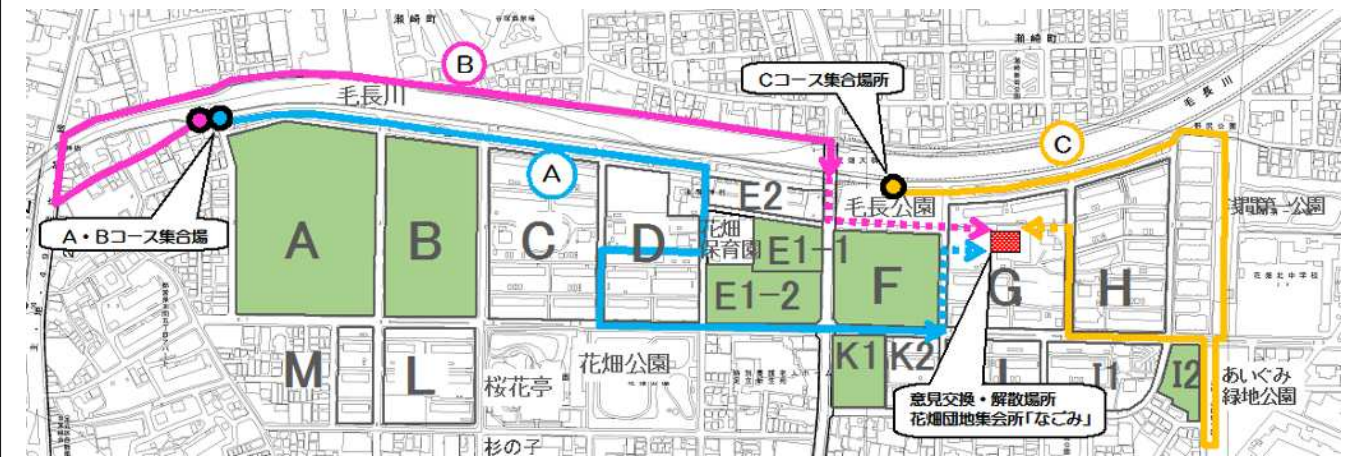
瀬崎町
瀬崎町
B
毛長川
Cコース集合場所
C
A
E2
毛長公園
A・Bコース集合場
A
B
C
D
花畑保育園
E1−1
E1−2
F
G
H
M
L
花畑公園
桜花亭
K1
K2
I
I1
I2
あいぐみ緑地公園
意見交換・解散場所
花畑団地集会所「なごみ」
杉の子
花畑北中学校